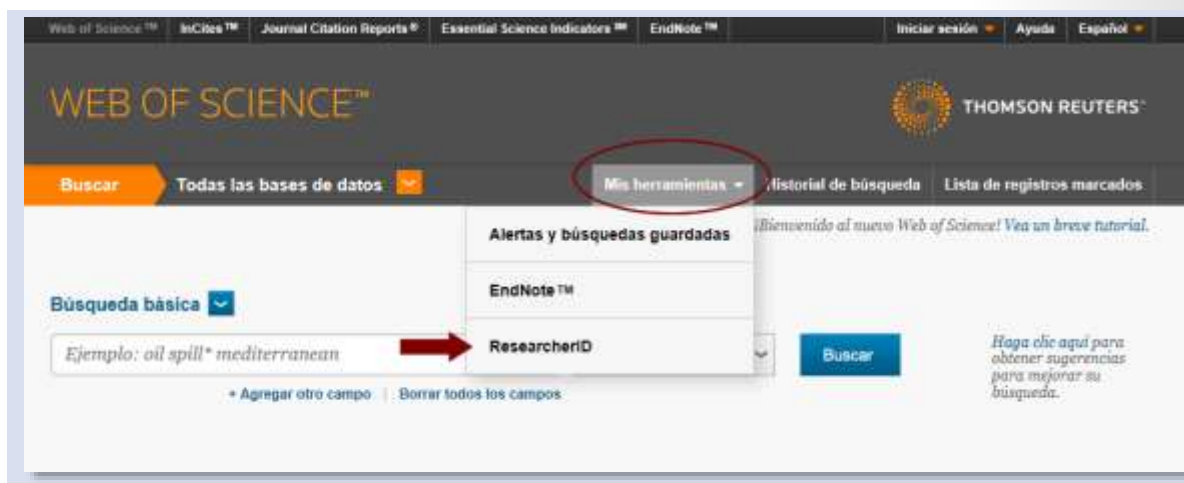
Web of Science ™ | InCites ™ | Journal Citation Reports ® | Essential Science Indicators ℠ | EndNote ™ | Iniciar sesión | Ayuda | Español

WEB OF SCIENCE™

THOMSON REUTERS

Buscar | Todas las bases de datos | Mis herramientas | Historial de búsqueda | Lista de registros marcados

¡Bienvenido al nuevo Web of Science! Vea un breve tutorial.

Alertas y búsquedas guardadas

EndNote ™

ResearcherID

Búsqueda básica

Ejemplo: oil spill* mediterranean

Buscar

Haga clic aquí para obtener sugerencias para mejorar su búsqueda.

+ Agregar otro campo | Borrar todos los campos